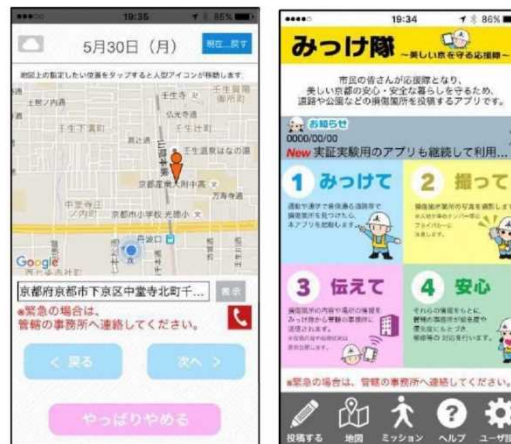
19:35

5月30日（月）

現在...戻す

地図上の報告したい現場をタップすると人型アイコンが移動します。

Google

京都府京都市下京区中堂寺北町千...

表示

*緊急の場合は、管轄の事務所へ連絡してください。

< 戻る

次へ >

やっぱりやめる

19:34

86%

みっけ隊 ～美しい京を守る応援隊～

市民の皆さんが応援隊となり、美しい京都の安心・安全な暮らしを守るため、道路や公園などの損傷箇所を投稿するアプリです。

お知らせ

0000/00/00

New 実証実験用のアプリも継続して利用...

1 みっけて

2 撮って

3 伝えて

4 安心

*緊急の場合は、管轄の事務所へ連絡してください。

投稿する

地図

ミッション

ヘルプ

ユーザ